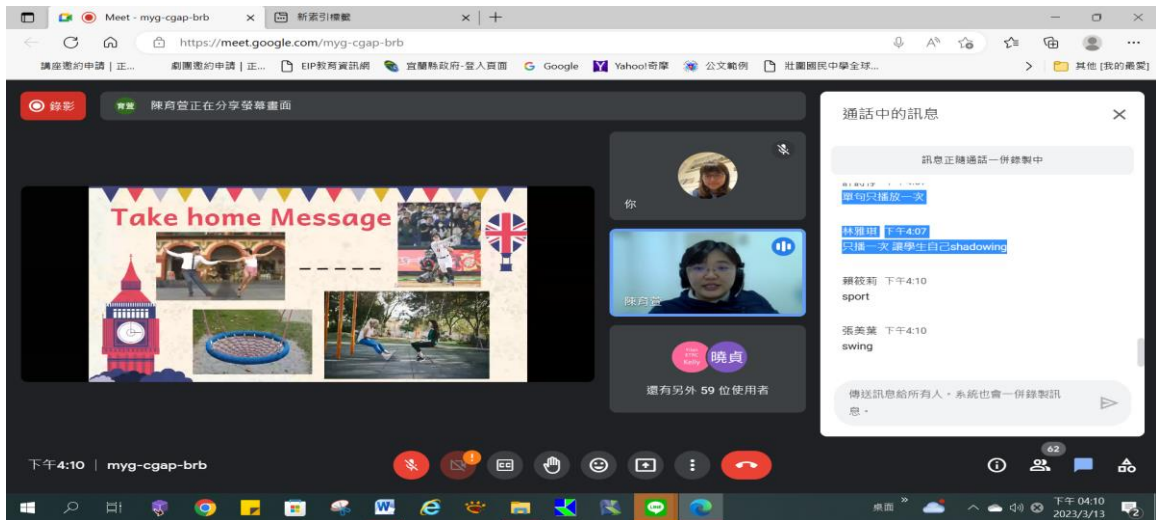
Meet - myg-cgap-brb × 新索引標籤 × +

https://meet.google.com/myg-cgap-brb

講座邀約申請 | 正... 劇團邀約申請 | 正... EIP教育資訊網 宜蘭縣政府-登入頁面 Google Yahoo!奇摩 公文範例 壯圍國民中學全球... 其他 [我的最愛]

錄影 陳育萱正在分享螢幕畫面

Take home Message

_ _ _ _ _

你

陳育萱

曉貞

還有另外 59 位使用者

通話中的訊息

訊息正隨通話一併錄製中

單句只播放一次

林雅琪 下午4:07
只播一次 讓學生自己shadowing

賴筱莉 下午4:10
sport

張美葉 下午4:10
swing

傳送訊息給所有人。系統也會一併錄製訊息。

下午4:10 | myg-cgap-brb

62

桌面 下午 04:10 2023/3/13